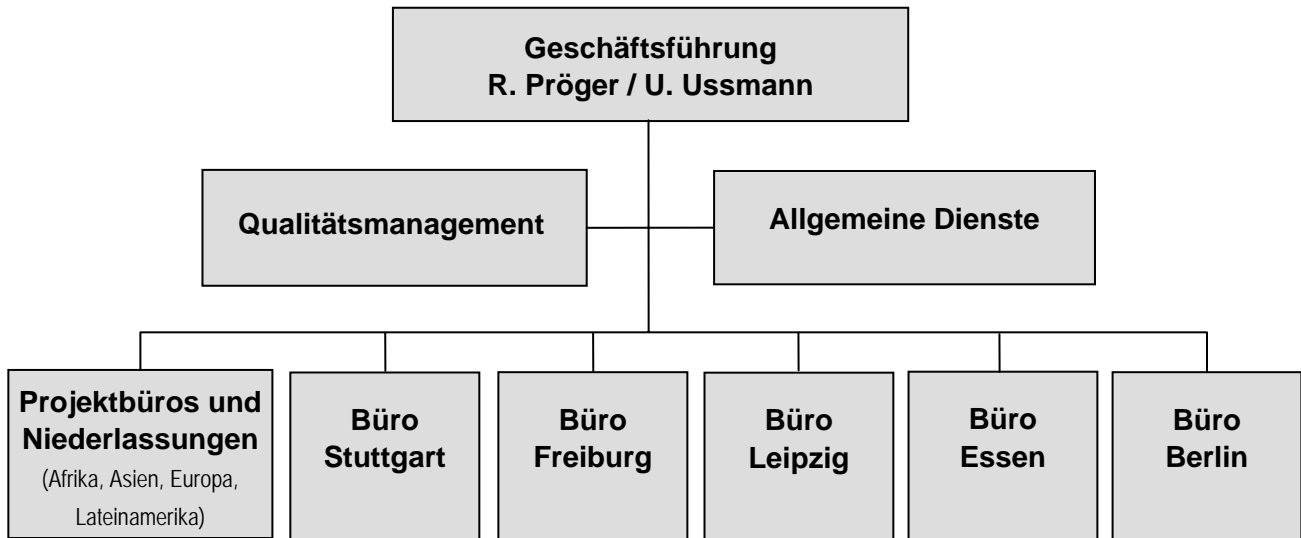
Geschäftsführung
R. Pröger / U. Ussmann

Qualitätsmanagement

Allgemeine Dienste

Projektbüros und Niederlassungen
(Afrika, Asien, Europa, Lateinamerika)

Büro Stuttgart

Büro Freiburg

Büro Leipzig

Büro Essen

Büro Berlin